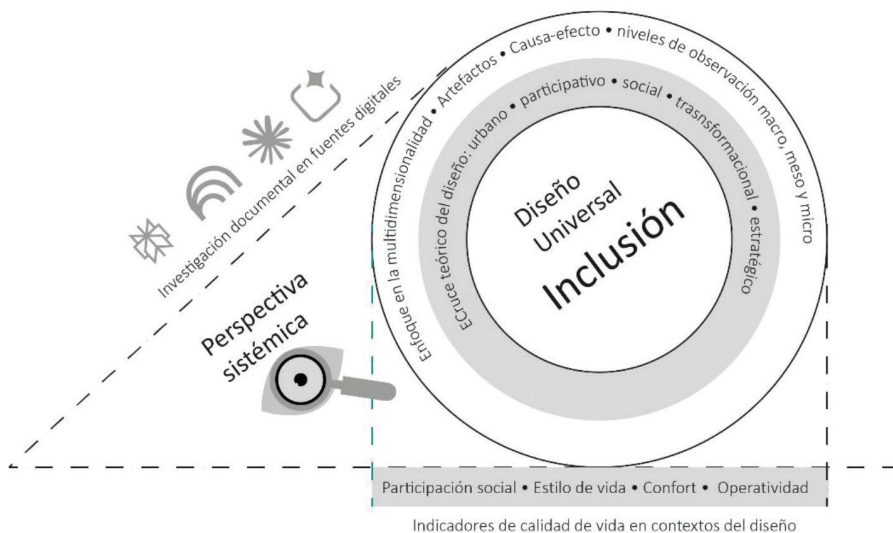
Investigación documental en fuentes digitales

Perspectiva sistémica

Enfoque en la multidimensionalidad • Artefactos • Causa-efecto • niveles de observación macro, meso y micro

ECruce teórico del diseño: urbano • participativo • social • trasnsformacional • estratégico

Diseño Universal

Inclusión

Participación social • Estilo de vida • Confort • Operatividad

Indicadores de calidad de vida en contextos del diseño